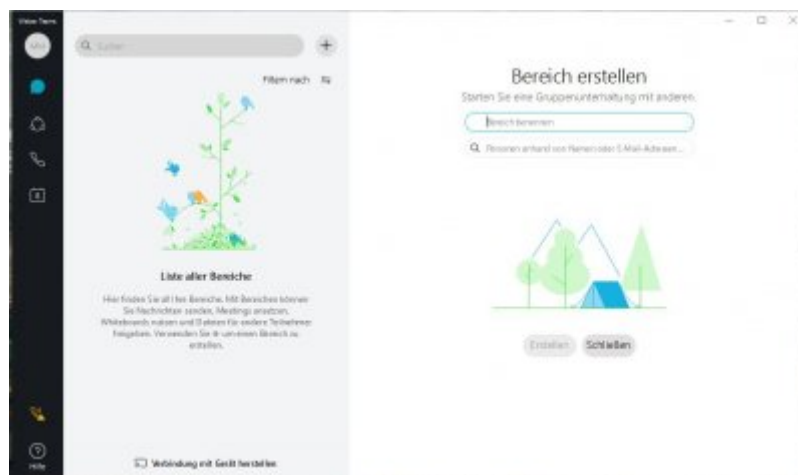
Webex Teams

Suchen

Filtern nach

Liste aller Bereiche

Hier finden Sie all Ihre Bereiche. Mit Bereichen können Sie Nachrichten senden, Meetings ansetzen, Whiteboards nutzen und Dateien für andere Teilnehmer freigeben. Verwenden Sie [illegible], um einen Bereich zu erstellen.

Verbindung mit Gerät herstellen

Hilfe

Bereich erstellen

Starten Sie eine Gruppenunterhaltung mit anderen.

Bereich benennen

Personen anhand von Namen oder E-Mail-Adressen...

Erstellen

Schließen